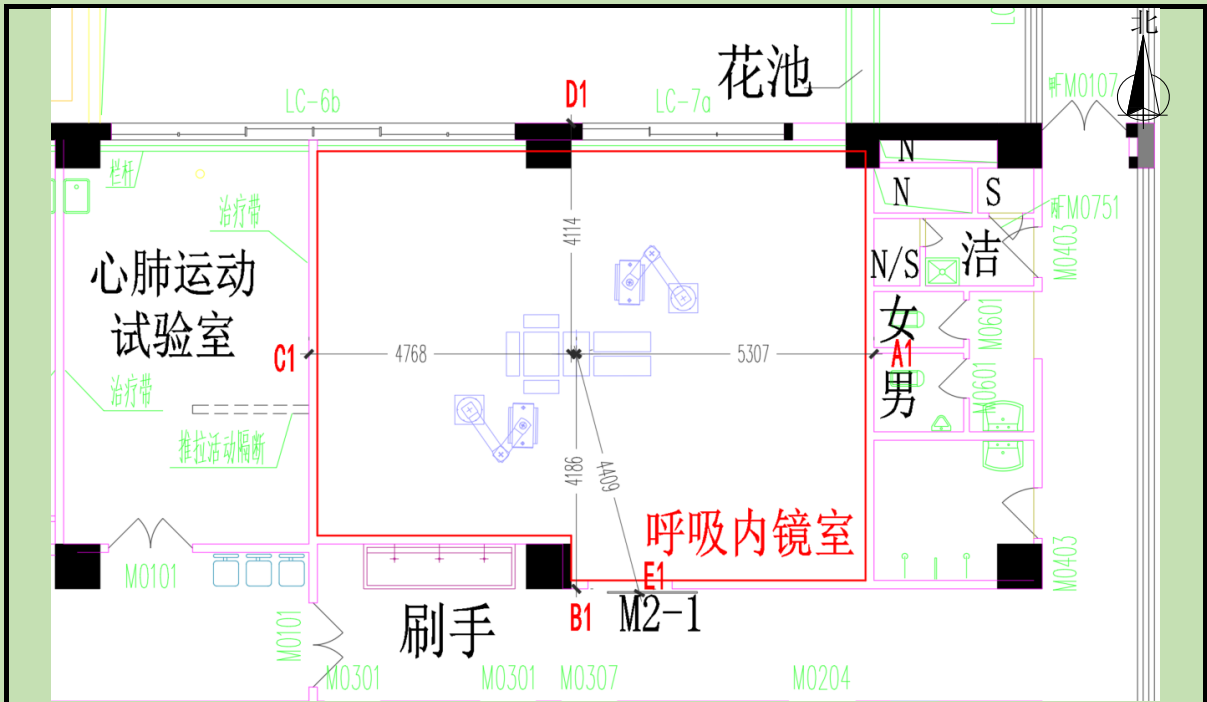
北
花池
D1
LC-6b
LC-7a
FM0107
N
N
S
栏杆
治疗带
FM0751
N/S
洁
M0403
心肺运动
试验室
4114
女
M0601
C1
4768
5307
A1
男
M0601
治疗带
推拉活动隔断
4186
4409
呼吸内镜室
M0403
M0101
E1
B1
M2-1
刷手
M0101
M0301
M0301
M0307
M0204